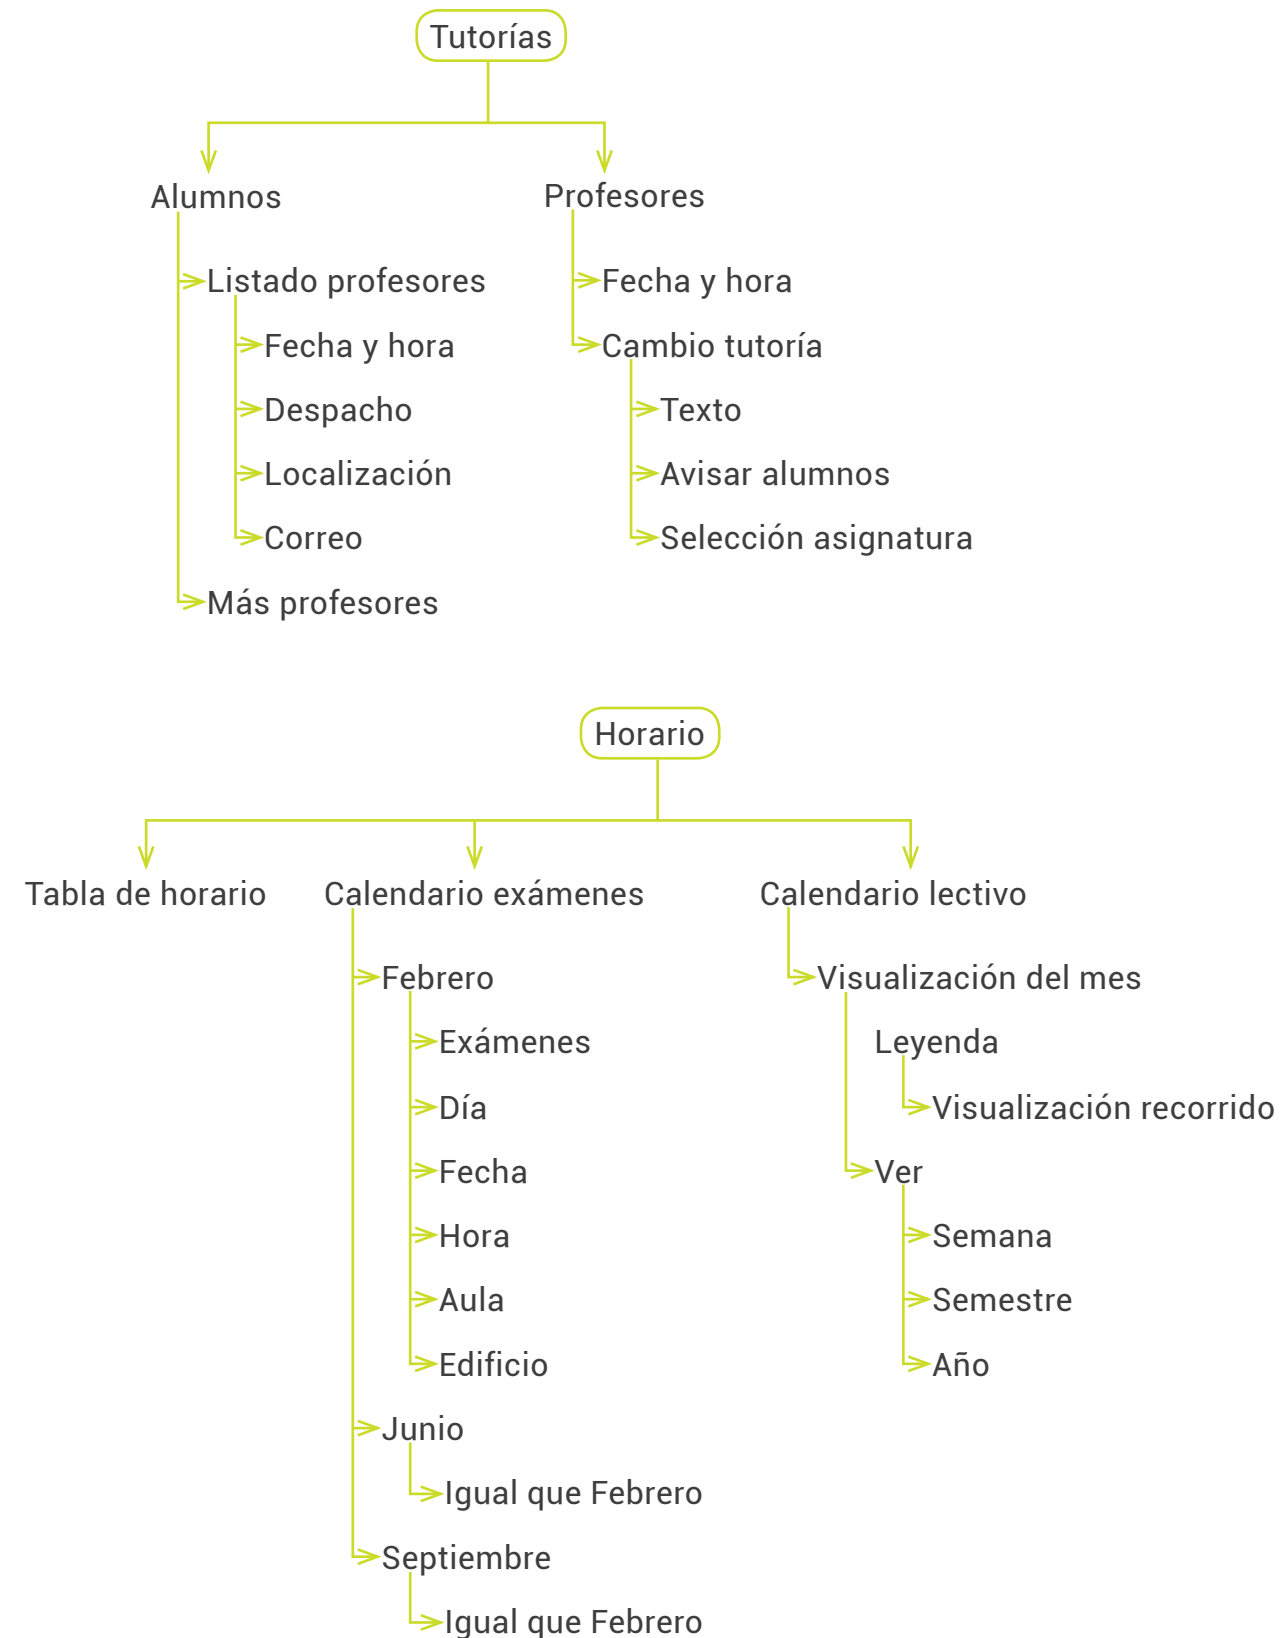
Tutorías

Alumnos

Listado profesores

Fecha y hora

Despacho

Localización

Correo

Más profesores

Profesores

Fecha y hora

Cambio tutoría

Texto

Avisar alumnos

Selección asignatura

Horario

Tabla de horario

Calendario exámenes

Febrero

Exámenes

Día

Fecha

Hora

Aula

Edificio

Junio

Igual que Febrero

Septiembre

Igual que Febrero

Calendario lectivo

Visualización del mes

Leyenda

Visualización recorrido

Ver

Semana

Semestre

Año